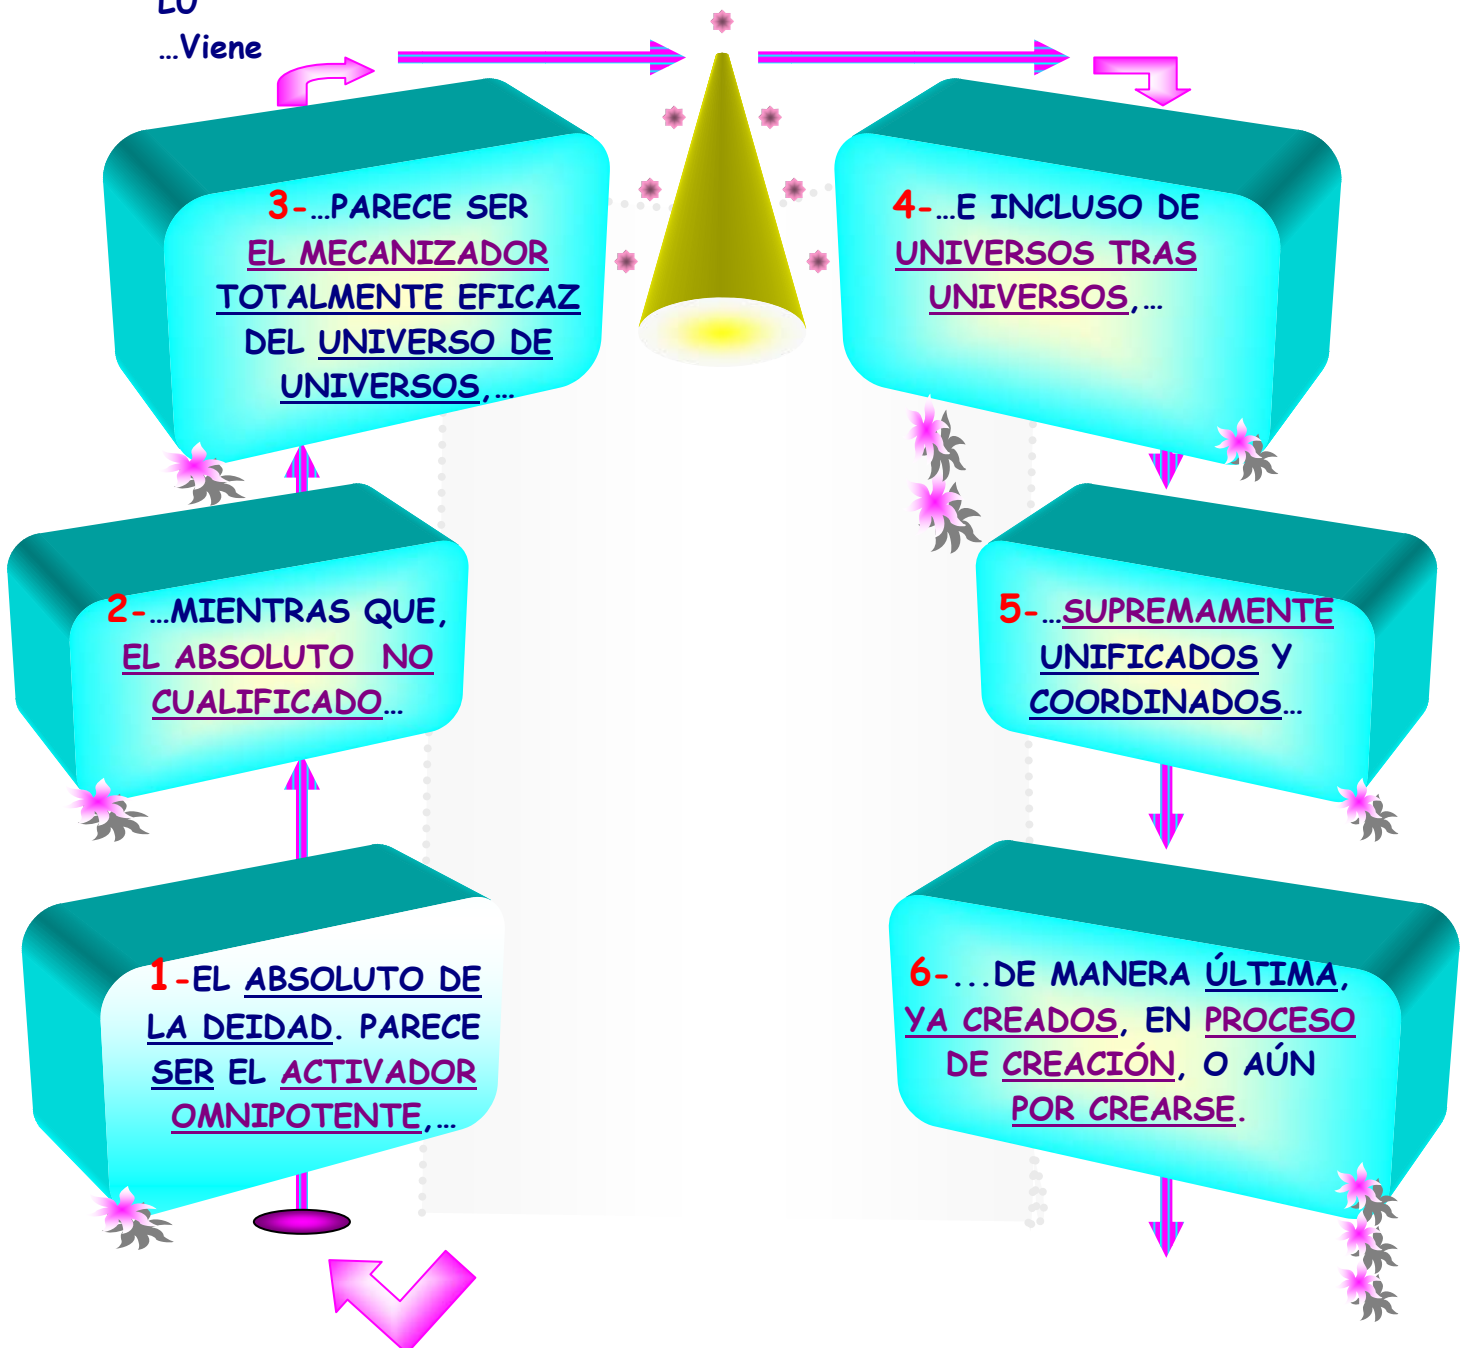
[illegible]
…Viene

3-…PARECE SER EL MECANIZADOR TOTALMENTE EFICAZ DEL UNIVERSO DE UNIVERSOS,…

4-…E INCLUSO DE UNIVERSOS TRAS UNIVERSOS,…

2-…MIENTRAS QUE, EL ABSOLUTO NO CUALIFICADO…

5-…SUPREMAMENTE UNIFICADOS Y COORDINADOS…

1-EL ABSOLUTO DE LA DEIDAD. PARECE SER EL ACTIVADOR OMNIPOTENTE,…

6-...DE MANERA ÚLTIMA, YA CREADOS, EN PROCESO DE CREACIÓN, O AÚN POR CREARSE.